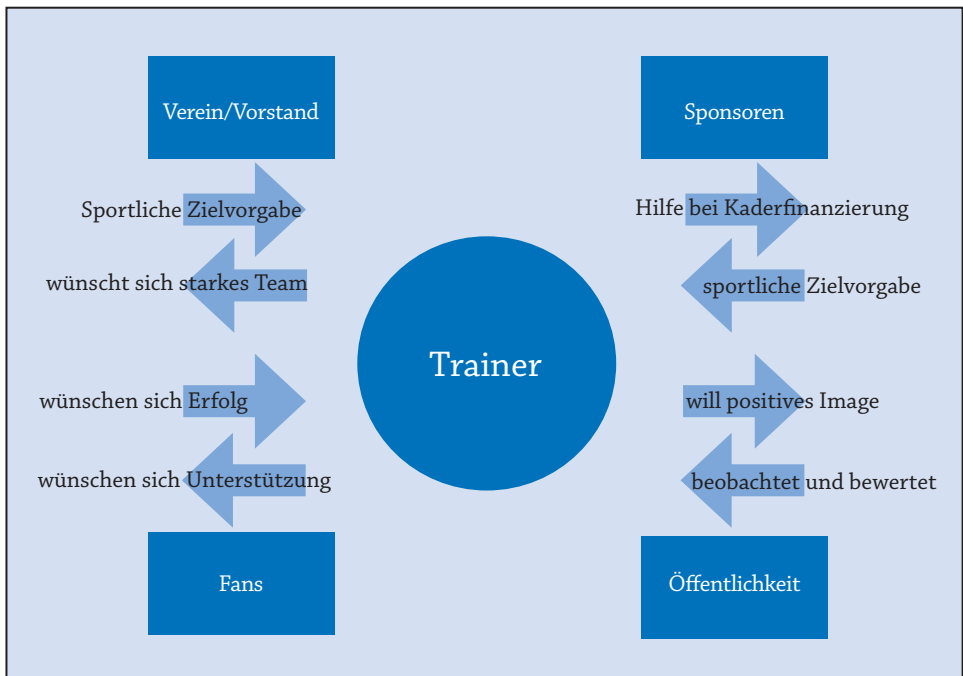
Verein/Vorstand

Sponsoren

Sportliche Zielvorgabe

wünscht sich starkes Team

Hilfe bei Kaderfinanzierung

sportliche Zielvorgabe

Trainer

wünschen sich Erfolg

wünschen sich Unterstützung

will positives Image

beobachtet und bewertet

Fans

Öffentlichkeit